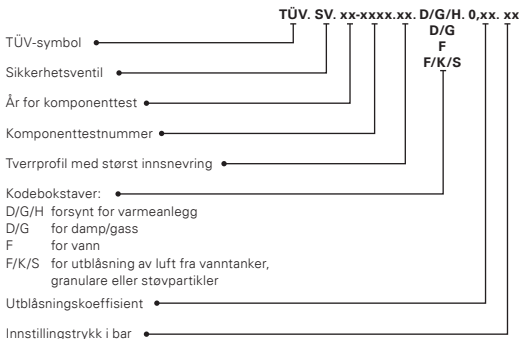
TÜV. SV. xx-xxxx.xx. D/G/H. 0,xx. xx
D/G
F
F/K/S

TÜV-symbol

Sikkerhetsventil

År for komponenttest

Komponenttestnummer

Tverrprofil med størst innsnevring

Kodebokstaver:
D/G/H forsynt for varmeanlegg
D/G for damp/gass
F for vann
F/K/S for utblåsning av luft fra vanntanker, granulare eller støvpartikler

Utblåsningskoeffisient

Innstillingstrykk i bar